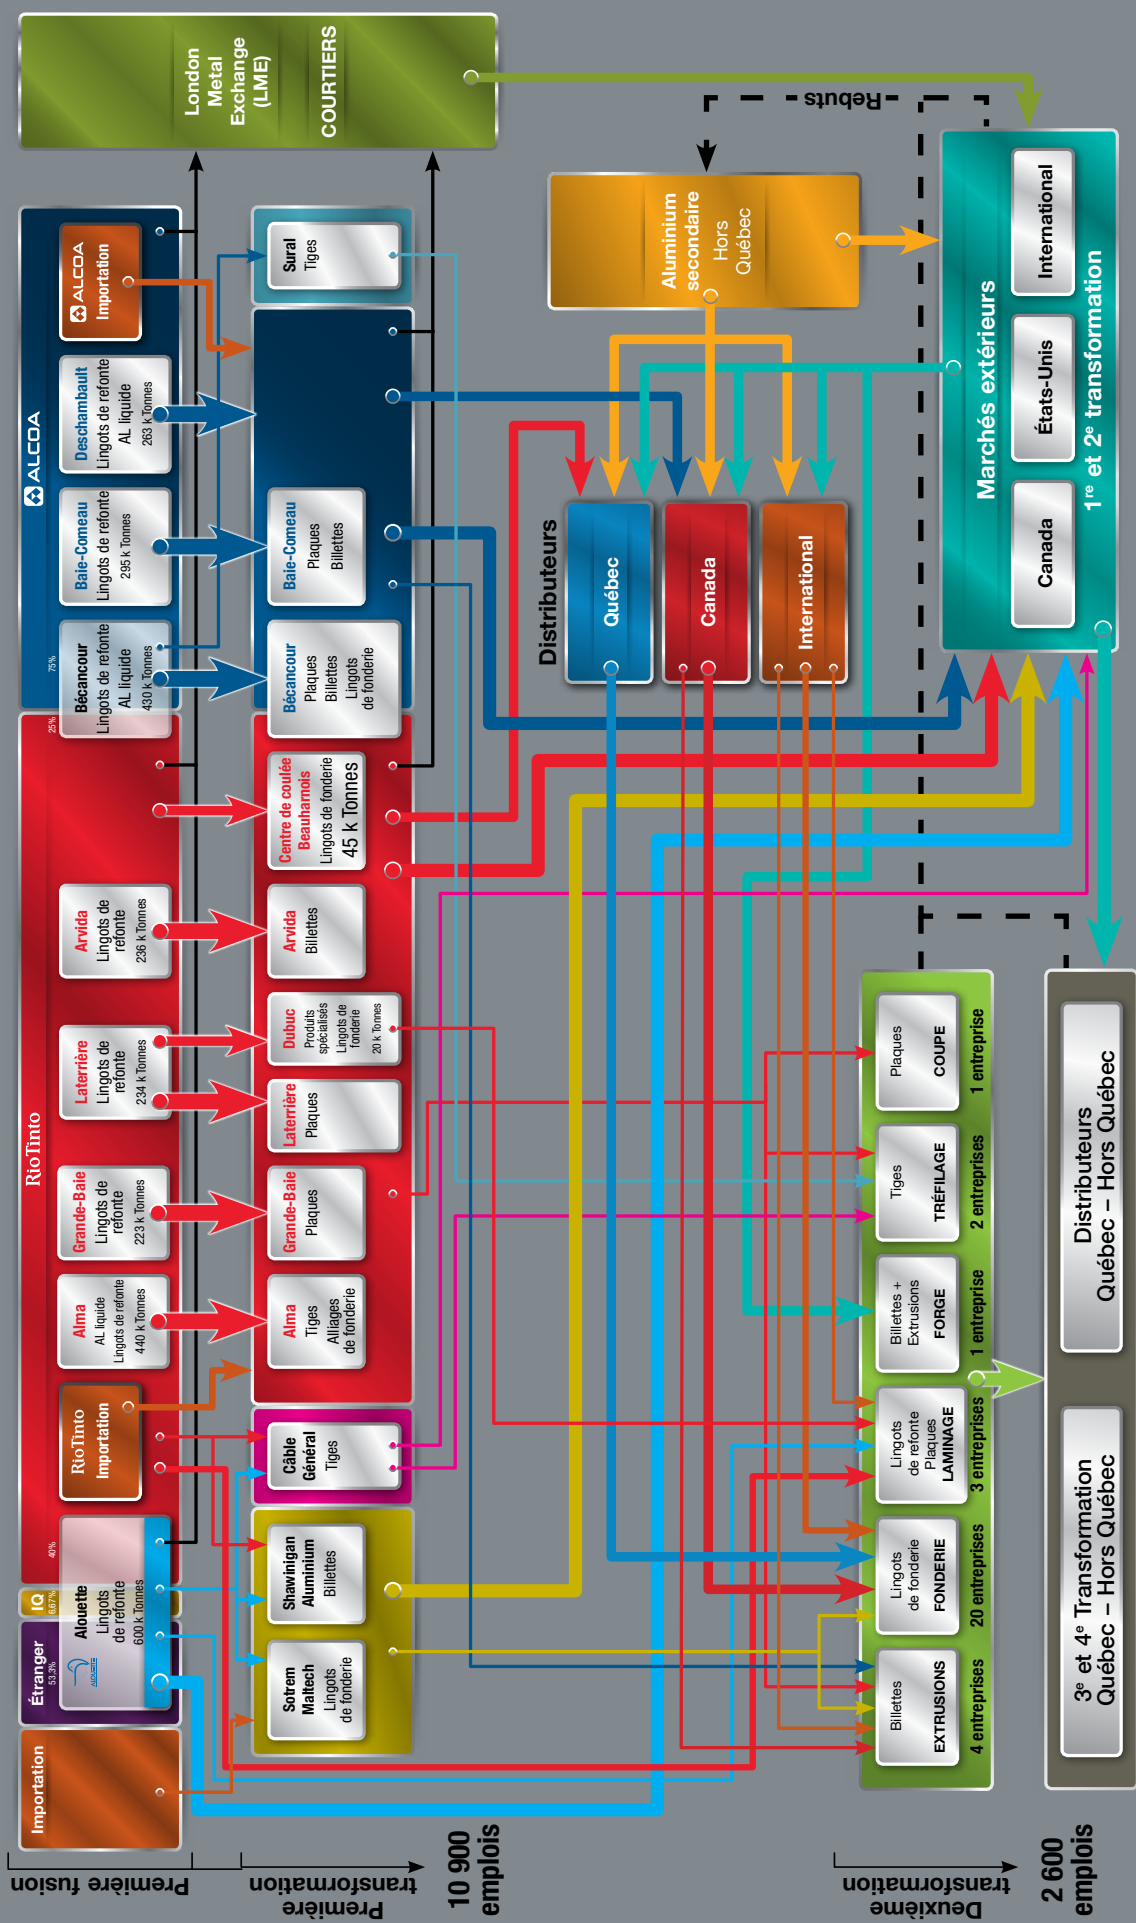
London Metal Exchange (LME)

COURTIERS

Rebuts

Aluminium secondaire Hors Québec

Marchés extérieurs 1re et 2e transformation

International

États-Unis

Canada

Distributeurs

Québec

Canada

International

ALCOA

ALCOA Importation

Deschambault Lingots de refonte AL liquide 263 k Tonnes

Baie-Comeau Lingots de refonte 295 k Tonnes

Bécancour Lingots de refonte AL liquide 430 k Tonnes

75%

25%

Sural Tiges

Baie-Comeau Plaques Billettes

Bécancour Plaques Billettes Lingots de fonderie

RioTinto

Centre de coulée Beauharnois Lingots de fonderie 45 k Tonnes

Arvida Lingots de refonte 236 k Tonnes

Arvida Billettes

Dubuc Produits spécialisés Lingots de fonderie 20 k Tonnes

Laterrière Lingots de refonte 234 k Tonnes

Laterrière Plaques

Grande-Baie Lingots de refonte 223 k Tonnes

Grande-Baie Plaques

Alma AL liquide Lingots de refonte 440 k Tonnes

Alma Tiges Alliages de fonderie

RioTinto Importation

Câble Général Tiges

40%

IQ 6,67%

Étranger 53,3%

Alouette Lingots de refonte 600 k Tonnes

Shawinigan Aluminium Billettes

Sotrem Maltech Lingots de fonderie

Importation

Plaques COUPE 1 entreprise

Tiges TRÉFILAGE 2 entreprises

Billettes + Extrusions FORGE 1 entreprise

Lingots de refonte Plaques LAMINAGE 3 entreprises

Lingots de fonderie FONDERIE 20 entreprises

Billettes EXTRUSIONS 4 entreprises

Distributeurs Québec – Hors Québec

3e et 4e Transformation Québec – Hors Québec

Première fusion

Première transformation

10 900 emplois

Deuxième transformation

2 600 emplois